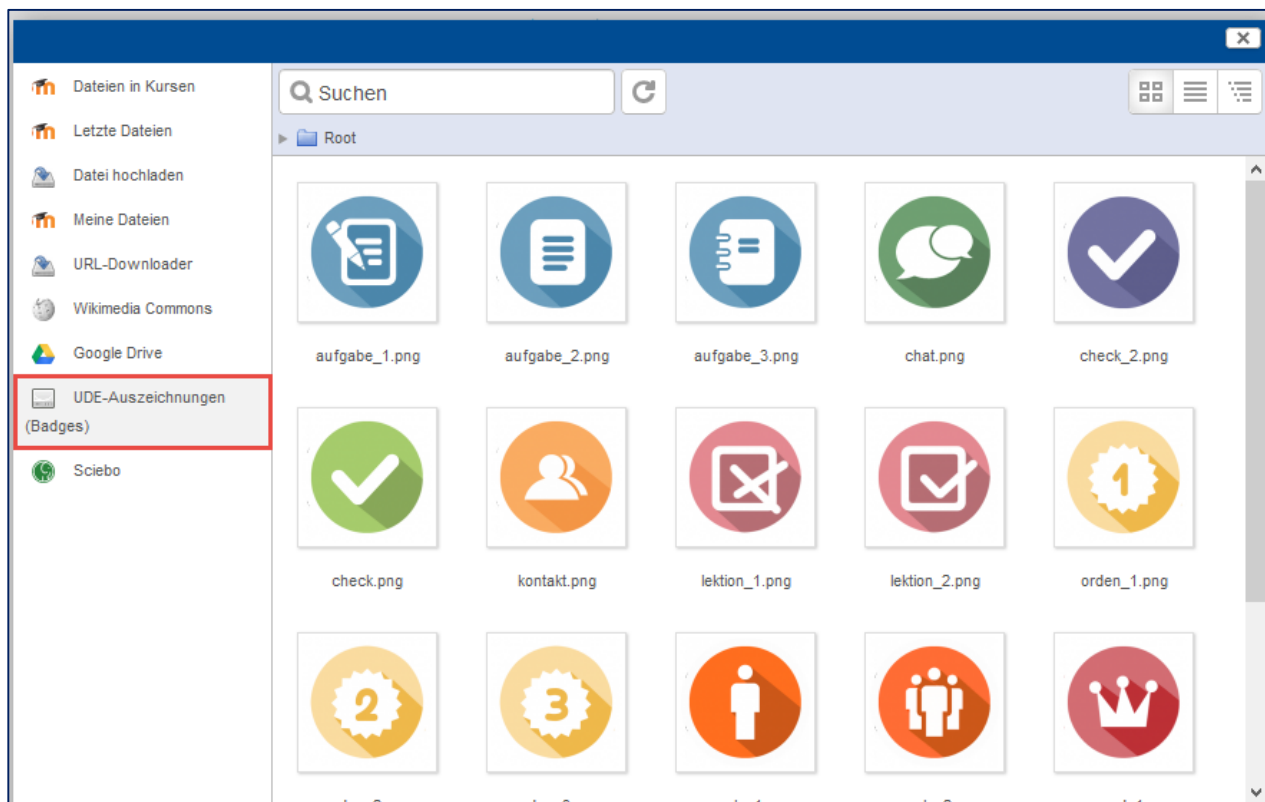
Dateien in Kursen
Letzte Dateien
Datei hochladen
Meine Dateien
URL-Downloader
Wikimedia Commons
Google Drive
UDE-Auszeichnungen (Badges)
Sciebo

Suchen

Root

aufgabe_1.png
aufgabe_2.png
aufgabe_3.png
chat.png
check_2.png
check.png
kontakt.png
lektion_1.png
lektion_2.png
orden_1.png

2

3

1